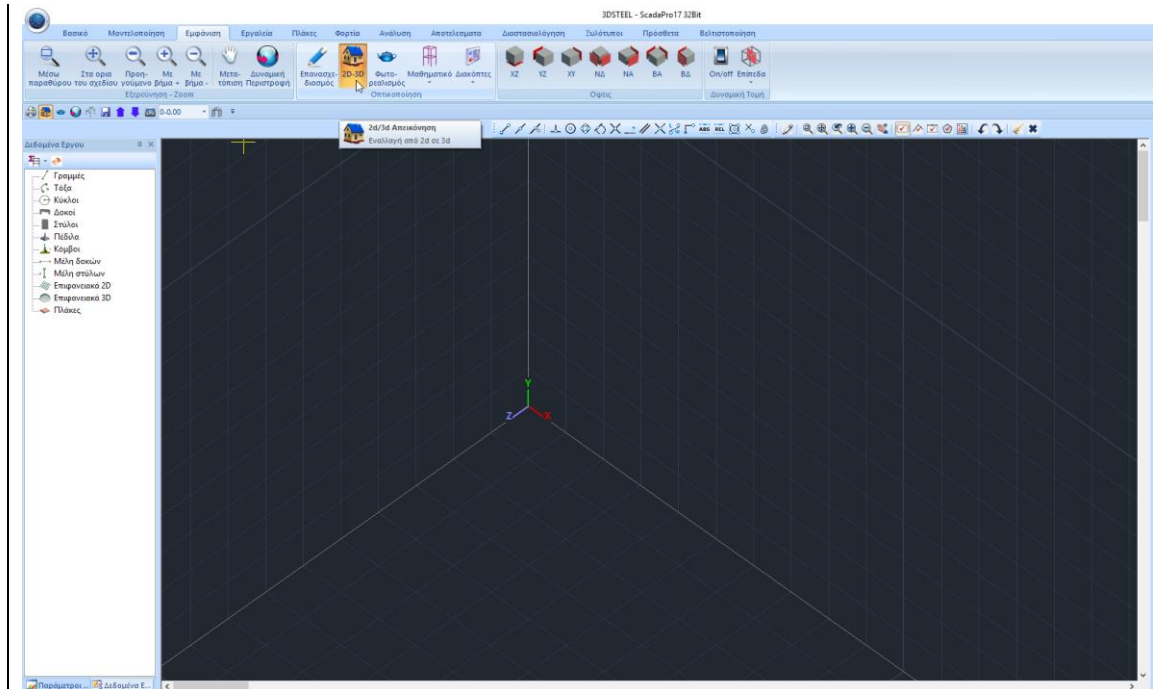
3DSTEEL - ScadaPro17 32Bit

Βασικό Μοντελοποίηση Εμφάνιση Εργαλεία Πλάκες Φορτία Ανάλυση Αποτελέσματα Διαστασιολόγηση Ξυλότυποι Πρόσθετα Βελτιστοποίηση

Μέσω παραθύρου Στα όρια του σχεδίου Προη-γούμενο Με βήμα + Με βήμα - Μετα-τόπιση Δυναμική Περιστροφή
Εξερεύνηση - Zoom

Επανασχε-διασμός 2D-3D Φωτο-ρεαλισμός Μαθηματικό Διακόπτες
Οπτικοποίηση

XZ YZ XY ΝΔ ΝΑ ΒΑ ΒΔ
Όψεις

On/off Επίπεδα
Δυναμική Τομή

0.0.00

2d/3d Απεικόνιση
Εναλλαγή από 2d σε 3d

Δεδομένα Εργου

Γραμμές
Τόξα
Κύκλοι
Δοκοί
Στύλοι
Πέδιλα
Κόμβοι
Μέλη δοκών
Μέλη στύλων
Επιφανειακά 2D
Επιφανειακά 3D
Πλάκες

Y
Z
X

Παράμετροι... Δεδομένα Ε...